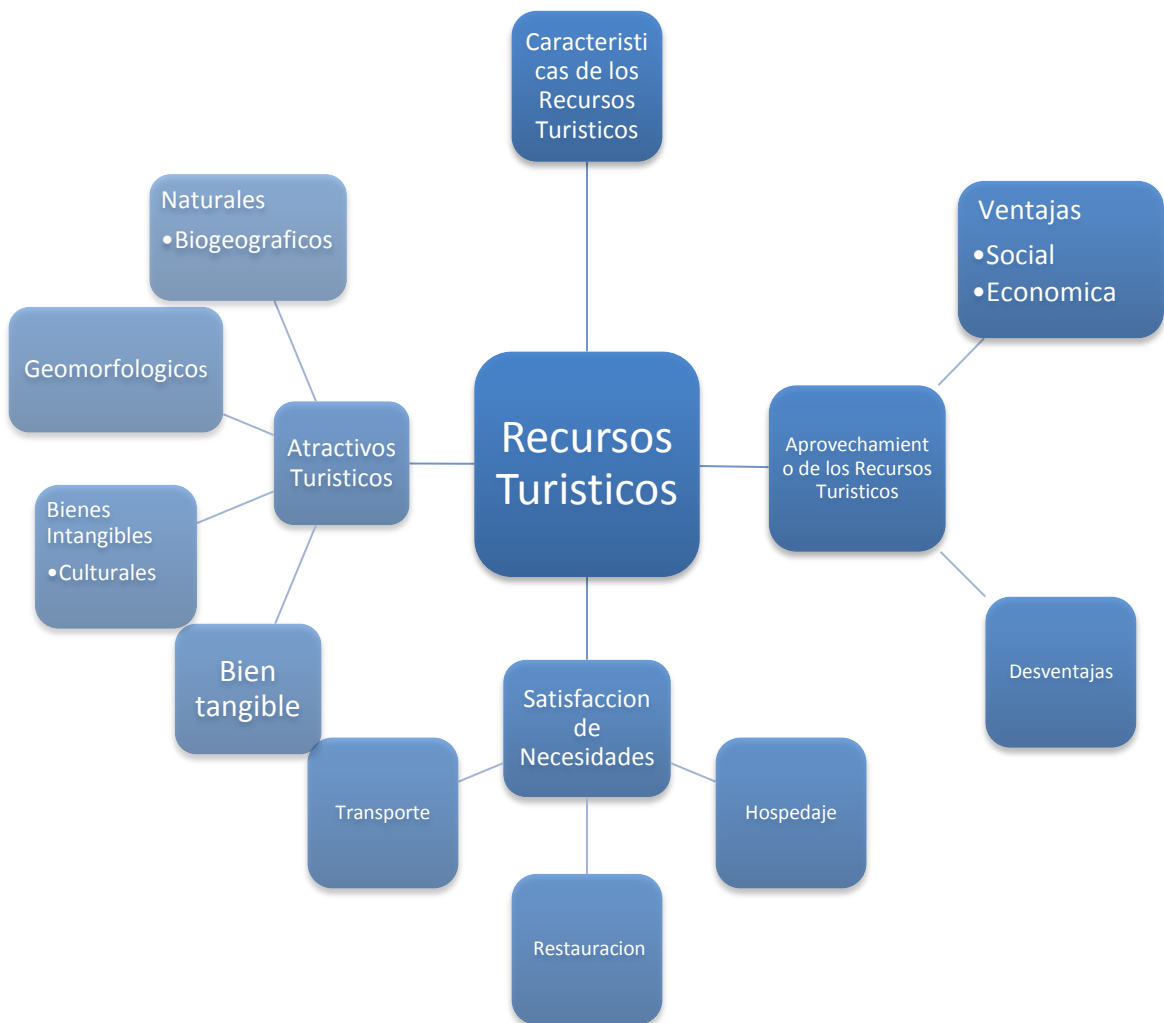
Caracteristicas de los Recursos Turisticos

Naturales
•Biogeograficos

Ventajas
•Social
•Economica

Geomorfologicos

Recursos Turisticos

Atractivos Turisticos

Aprovechamiento de los Recursos Turisticos

Bienes Intangibles
•Culturales

Bien tangible

Desventajas

Satisfaccion de Necesidades

Transporte

Hospedaje

Restauracion